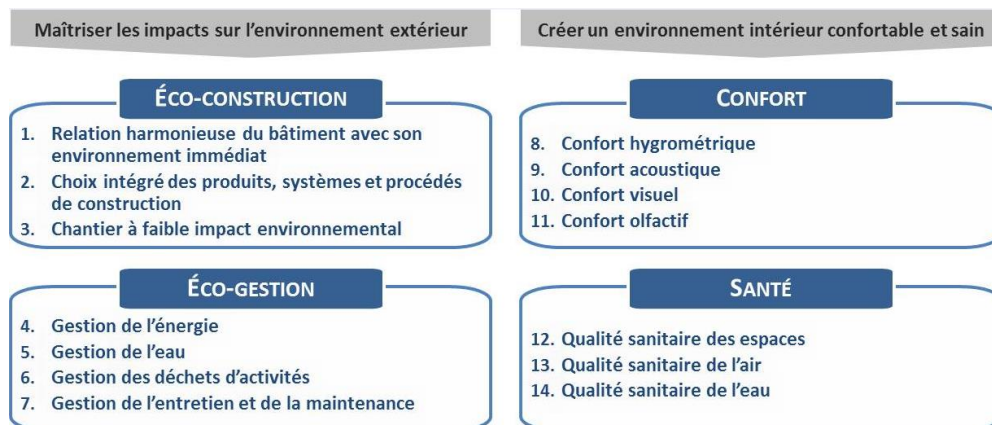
Maîtriser les impacts sur l'environnement extérieur

ÉCO-CONSTRUCTION

1. Relation harmonieuse du bâtiment avec son environnement immédiat
2. Choix intégré des produits, systèmes et procédés de construction
3. Chantier à faible impact environnemental

ÉCO-GESTION

4. Gestion de l'énergie
5. Gestion de l'eau
6. Gestion des déchets d'activités
7. Gestion de l'entretien et de la maintenance

Créer un environnement intérieur confortable et sain

CONFORT

8. Confort hygrométrique
9. Confort acoustique
10. Confort visuel
11. Confort olfactif

SANTÉ

12. Qualité sanitaire des espaces
13. Qualité sanitaire de l'air
14. Qualité sanitaire de l'eau